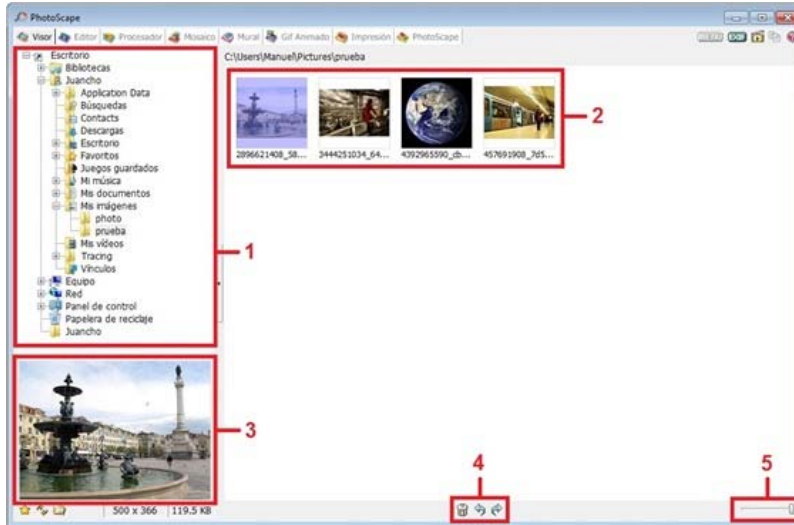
PhotoScape

Visor Editor Procesador Mosaico Mural Gif Animado Impresión PhotoScape

C:\Users\Manuel\Pictures\prueba

Escritorio
Bibliotecas
Juancho
Application Data
Búsquedas
Contacts
Descargas
Escritorio
Favoritos
Juegos guardados
Mi música
Mis documentos
Mis imágenes
photo
prueba
Mis vídeos
Tracing
Vínculos
Equipo
Red
Panel de control
Papelera de reciclaje
Juancho

2896621408_58... 3444251034_64... 4392965590_cb... 457691908_7d5...

1
2
3
4
5

500 x 366 119.5 KB